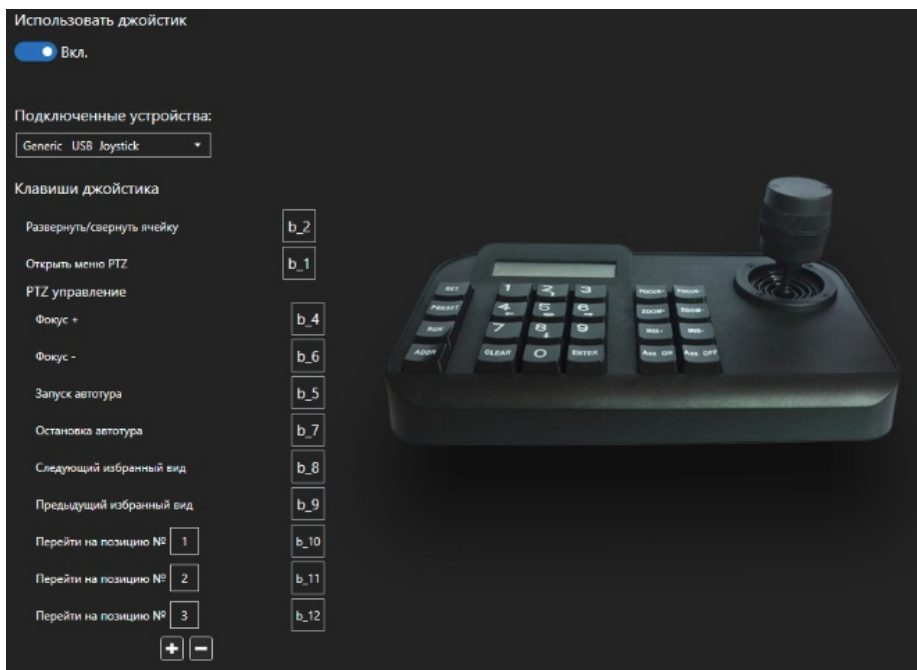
Использовать джойстик

Вкл.

Подключенные устройства:

Generic USB Joystick

Клавиши джойстика

Развернуть/свернуть ячейку b_2

Открыть меню PTZ b_1

PTZ управление

Фокус + b_4

Фокус - b_6

Запуск автотура b_5

Остановка автотура b_7

Следующий избранный вид b_8

Предыдущий избранный вид b_9

Перейти на позицию № 1 b_10

Перейти на позицию № 2 b_11

Перейти на позицию № 3 b_12

SET PRESET RUN ADDR 1 2 3 4 5 6 7 8 9 CLEAR 0 ENTER FOCUS+ FOCUS- ZOOM+ ZOOM- Aux. ON Aux. OFF